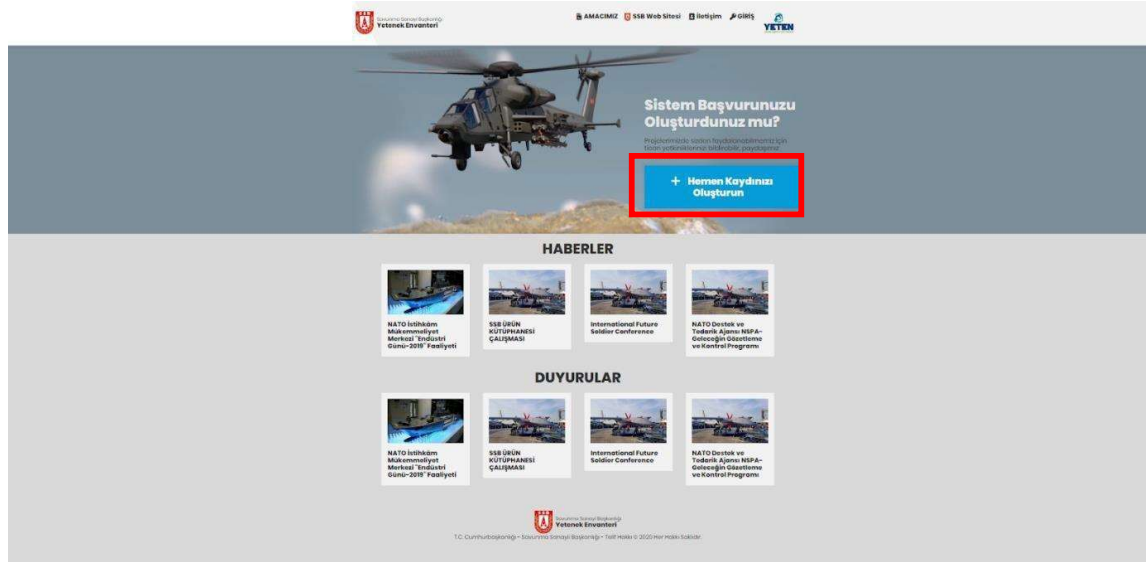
Savunma Sanayii Başkanlığı
Yetenek Envanteri

AMACIMIZ SSB Web Sitesi İletişim GİRİŞ YETEN

Sistem Başvurunuzu Oluşturdunuz mu?

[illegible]

+ Hemen Kaydınızı Oluşturun

HABERLER

NATO İstihkâm Mükemmeliyet Merkezi "Endüstri Günü-2019" Faaliyeti

SSB ÜRÜN KÜTÜPHANESİ ÇALIŞMASI

International Future Soldier Conference

NATO Destek ve Tedarik Ajansı NSPA-Geleceğin Gözetleme ve Kontrol Programı

DUYURULAR

NATO İstihkâm Mükemmeliyet Merkezi "Endüstri Günü-2019" Faaliyeti

SSB ÜRÜN KÜTÜPHANESİ ÇALIŞMASI

International Future Soldier Conference

NATO Destek ve Tedarik Ajansı NSPA-Geleceğin Gözetleme ve Kontrol Programı

Savunma Sanayii Başkanlığı
Yetenek Envanteri

T.C. Cumhurbaşkanlığı - Savunma Sanayii Başkanlığı - Telif Hakkı © 2020 Her Hakkı Saklıdır